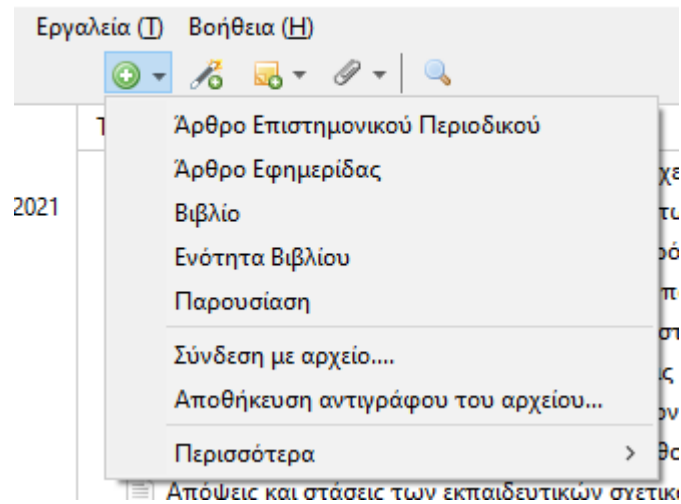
Εργαλεία (T) Βοήθεια (H)

T

2021

Άρθρο Επιστημονικού Περιοδικού
Άρθρο Εφημερίδας
Βιβλίο
Ενότητα Βιβλίου
Παρουσίαση
Σύνδεση με αρχείο....
Αποθήκευση αντιγράφου του αρχείου...
Περισσότερα >

Απόψεις και στάσεις των εκπαιδευτικών σχετικ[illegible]